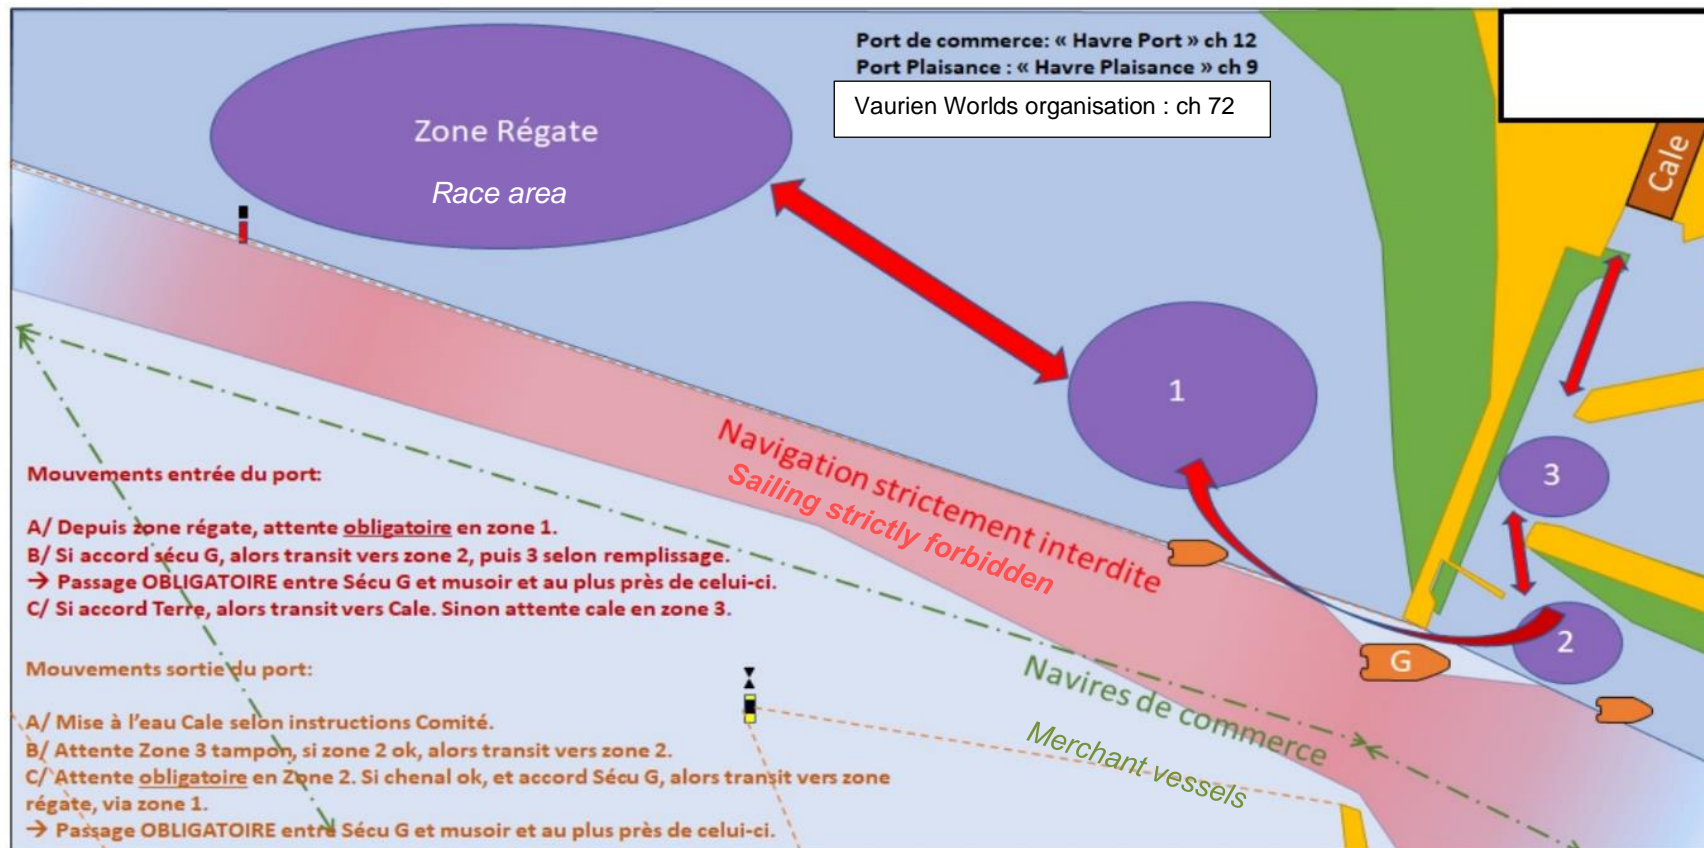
Port de commerce: « Havre Port » ch 12
Port Plaisance : « Havre Plaisance » ch 9

Vaurien Worlds organisation : ch 72

Zone Régate

Race area

Cale

1

3

2

G

Navigation strictement interdite
Sailing strictly forbidden

Navires de commerce
Merchant vessels

Mouvements entrée du port:

A/ Depuis zone régate, attente obligatoire en zone 1.
B/ Si accord sécu G, alors transit vers zone 2, puis 3 selon remplissage.
→ Passage OBLIGATOIRE entre Sécu G et musoir et au plus près de celui-ci.
C/ Si accord Terre, alors transit vers Cale. Sinon attente cale en zone 3.

Mouvements sortie du port:

A/ Mise à l'eau Cale selon instructions Comité.
B/ Attente Zone 3 tampon, si zone 2 ok, alors transit vers zone 2.
C/ Attente obligatoire en Zone 2. Si chenal ok, et accord Sécu G, alors transit vers zone régate, via zone 1.
→ Passage OBLIGATOIRE entre Sécu G et musoir et au plus près de celui-ci.